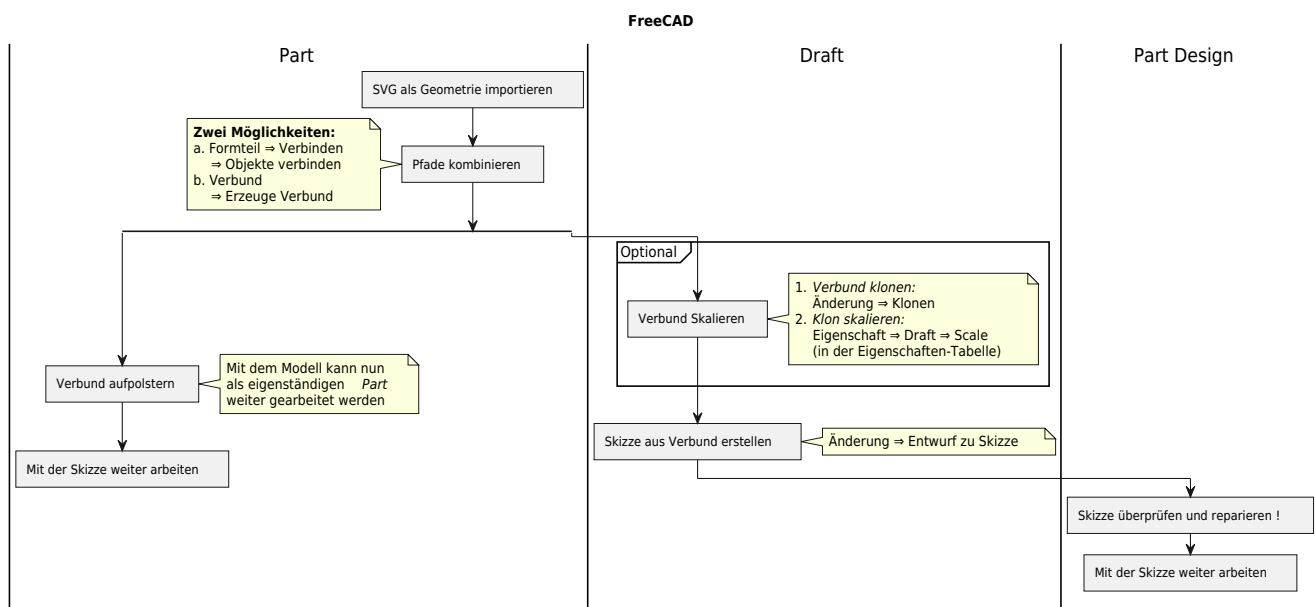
FreeCAD

Part

Draft

Part Design

SVG als Geometrie importieren

**Zwei Möglichkeiten:**
a. Formteil ⇒ Verbinden
⇒ Objekte verbinden
b. Verbund
⇒ Erzeuge Verbund

Pfade kombinieren

Optional

Verbund Skalieren

1. *Verbund klonen:*
Änderung ⇒ Klonen
2. *Klon skalieren:*
Eigenschaft ⇒ Draft ⇒ Scale
(in der Eigenschaften-Tabelle)

Verbund aufpolstern

Mit dem Modell kann nun als eigenständigen *Part* weiter gearbeitet werden

Mit der Skizze weiter arbeiten

Skizze aus Verbund erstellen

Änderung ⇒ Entwurf zu Skizze

Skizze überprüfen und reparieren !

Mit der Skizze weiter arbeiten